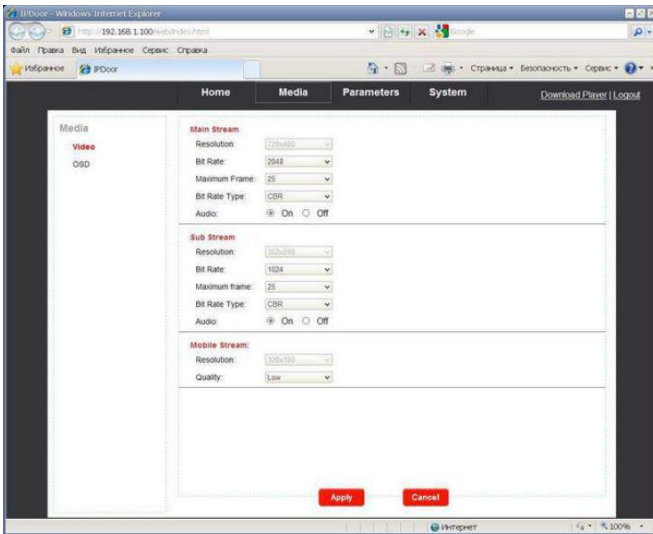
IPDoor - Windows Internet Explorer

http://192.168.1.100/web/index.html

Google

Файл Правка Вид Избранное Сервис Справка

Избранное IPDoor

Страница Безопасность Сервис

Home Media Parameters System Download Player | Logout

Media
Video
OSD

Main Stream
Resolution: 720x480
Bit Rate: 2048
Maximum Frame: 25
Bit Rate Type: CBR
Audio: On Off

Sub Stream
Resolution: 352x240
Bit Rate: 1024
Maximum frame: 25
Bit Rate Type: CBR
Audio: On Off

Mobile Stream:
Resolution: 320x180
Quality: Low

Apply Cancel

Интернет 100%